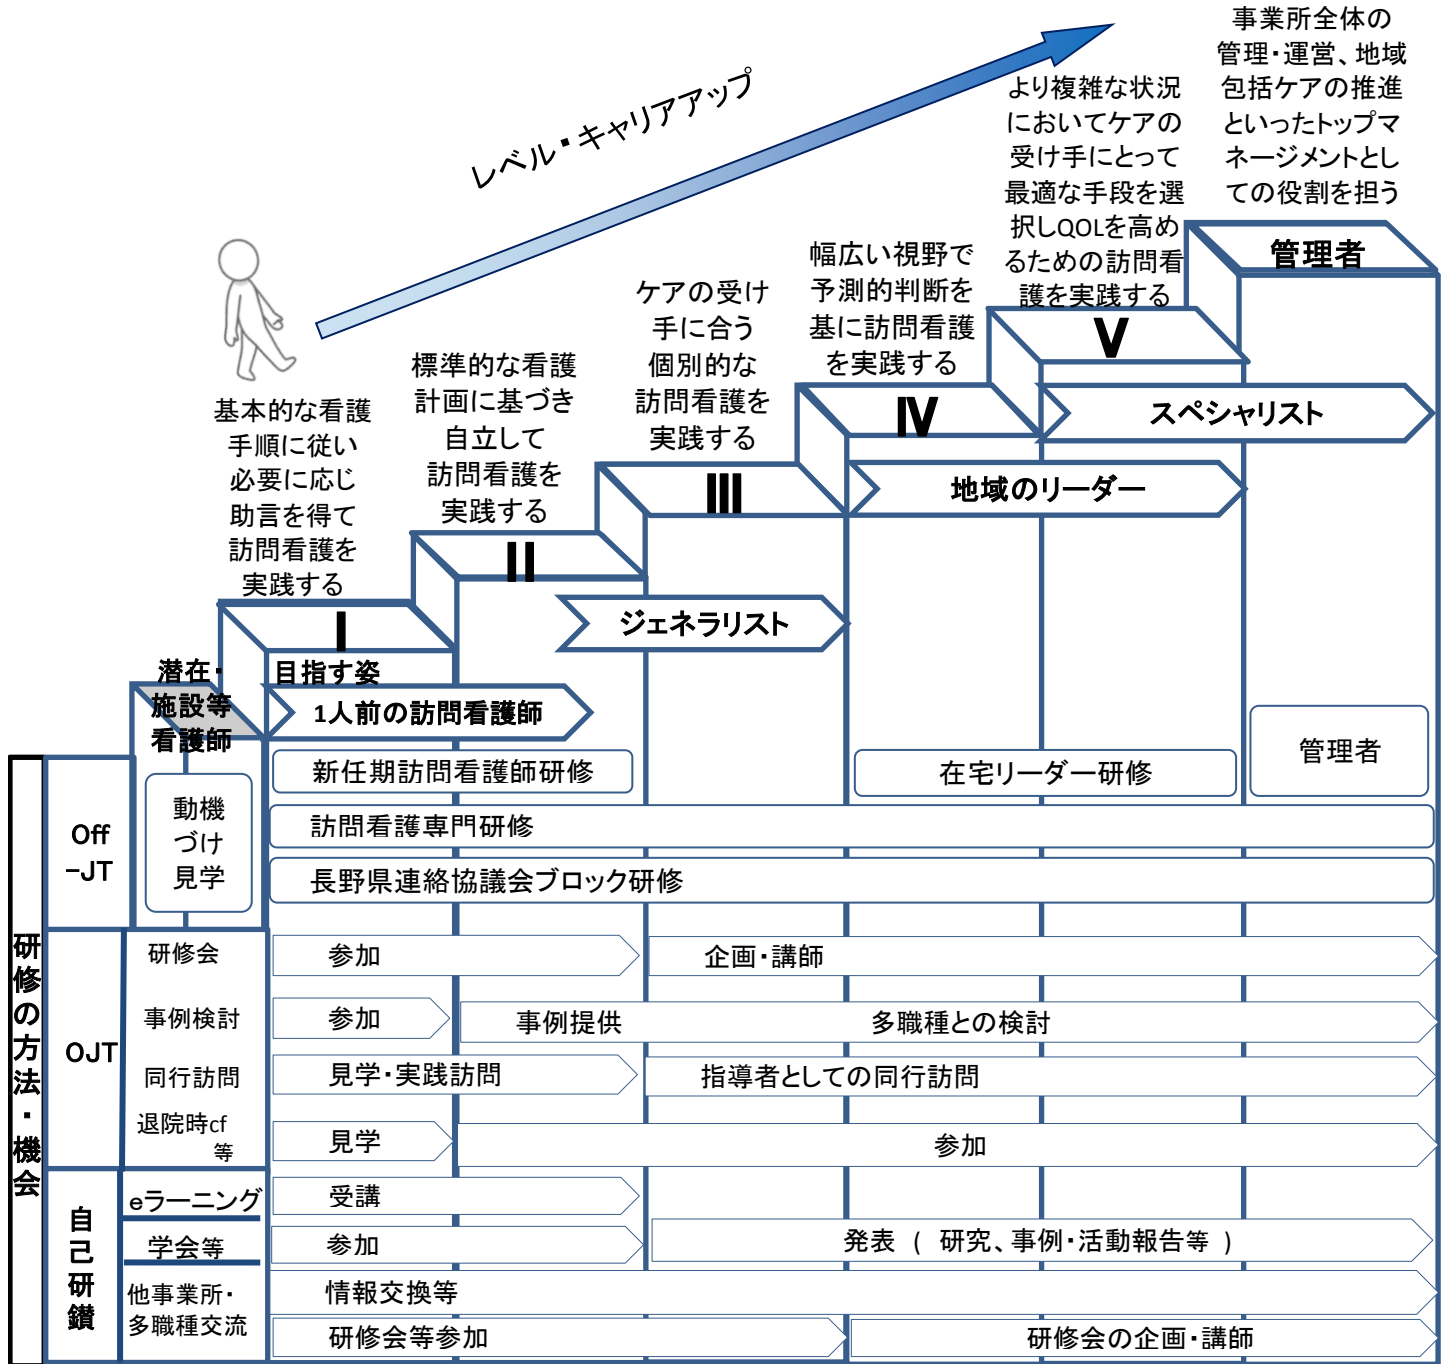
レベル・キャリアアップ

事業所全体の管理・運営、地域包括ケアの推進といったトップマネージメントとしての役割を担う

より複雑な状況においてケアの受け手にとって最適な手段を選択しQOLを高めるための訪問看護を実践する

幅広い視野で予測的判断を基に訪問看護を実践する

ケアの受け手に合う個別的な訪問看護を実践する

標準的な看護計画に基づき自立して訪問看護を実践する

基本的な看護手順に従い必要に応じ助言を得て訪問看護を実践する

管理者
Ⅴ
スペシャリスト
Ⅳ
地域のリーダー
Ⅲ
Ⅱ
ジェネラリスト
Ⅰ
目指す姿
潜在・施設等看護師
1人前の訪問看護師

研修の方法・機会

Off−JT
動機づけ見学
新任期訪問看護師研修
在宅リーダー研修
管理者
訪問看護専門研修
長野県連絡協議会ブロック研修

OJT
研修会
参加
企画・講師
事例検討
参加
事例提供
多職種との検討
同行訪問
見学・実践訪問
指導者としての同行訪問
退院時cf 等
見学
参加

自己研鑽
eラーニング
受講
学会等
参加
発表 （ 研究、事例・活動報告等 ）
他事業所・多職種交流
情報交換等
研修会等参加
研修会の企画・講師